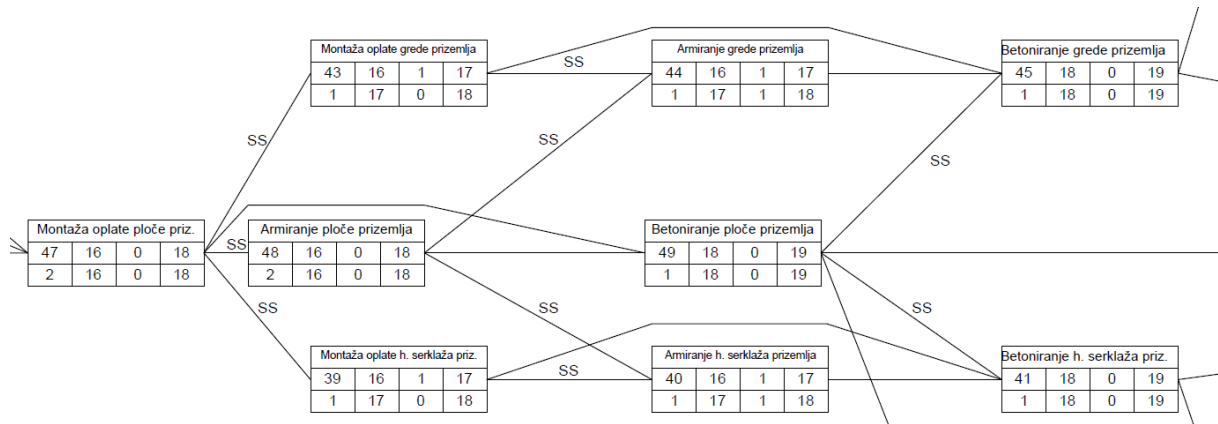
Montaža oplate grede prizemlja

| 43 | 16 | 1 | 17 |
|---|---|---|---|
| 1 | 17 | 0 | 18 |

SS

Armiranje grede prizemlja

| 44 | 16 | 1 | 17 |
|---|---|---|---|
| 1 | 17 | 1 | 18 |

Betoniranje grede prizemlja

| 45 | 18 | 0 | 19 |
|---|---|---|---|
| 1 | 18 | 0 | 19 |

SS

SS

SS

Montaža oplate ploče priz.

| 47 | 16 | 0 | 18 |
|---|---|---|---|
| 2 | 16 | 0 | 18 |

SS

Armiranje ploče prizemlja

| 48 | 16 | 0 | 18 |
|---|---|---|---|
| 2 | 16 | 0 | 18 |

Betoniranje ploče prizemlja

| 49 | 18 | 0 | 19 |
|---|---|---|---|
| 1 | 18 | 0 | 19 |

SS

SS

SS

Montaža oplate h. serklaža priz.

| 39 | 16 | 1 | 17 |
|---|---|---|---|
| 1 | 17 | 0 | 18 |

SS

Armiranje h. serklaža prizemlja

| 40 | 16 | 1 | 17 |
|---|---|---|---|
| 1 | 17 | 1 | 18 |

Betoniranje h. serklaža priz.

| 41 | 18 | 0 | 19 |
|---|---|---|---|
| 1 | 18 | 0 | 19 |